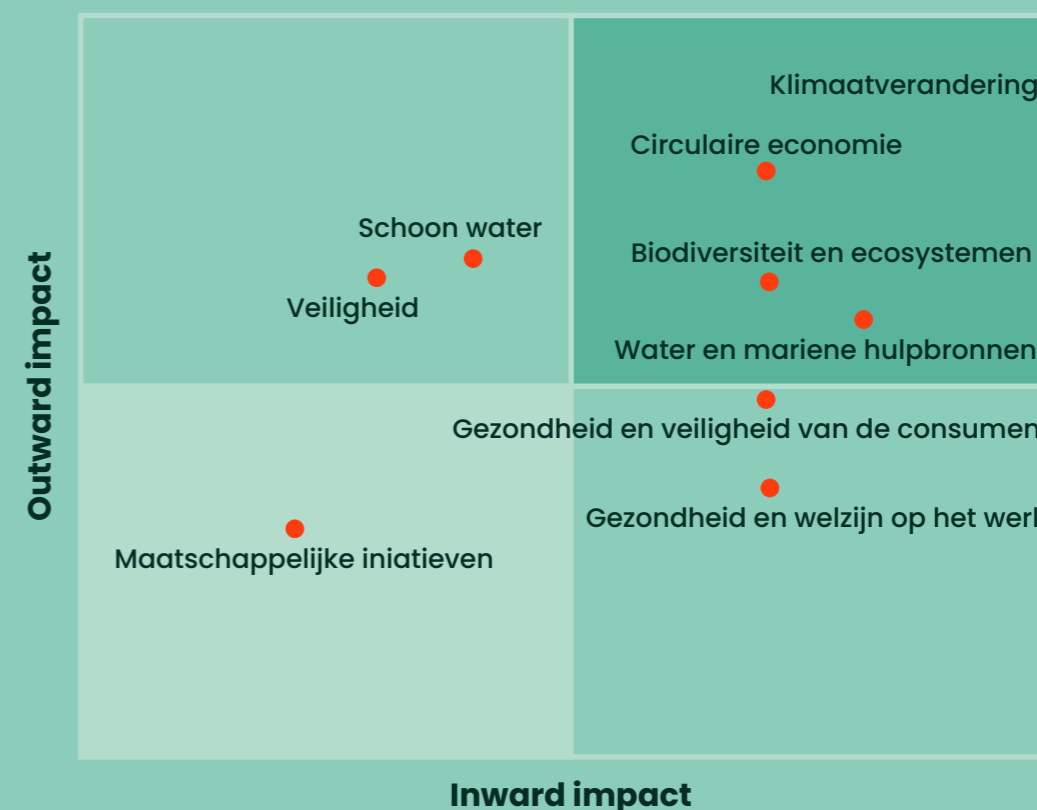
Klimaatverandering

Circulaire economie

Schoon water

Biodiversiteit en ecosystemen

Veiligheid

Water en mariene hulpbronnen

Gezondheid en veiligheid van de consumen

Gezondheid en welzijn op het werk

Maatschappelijke iniatieven

Outward impact

Inward impact